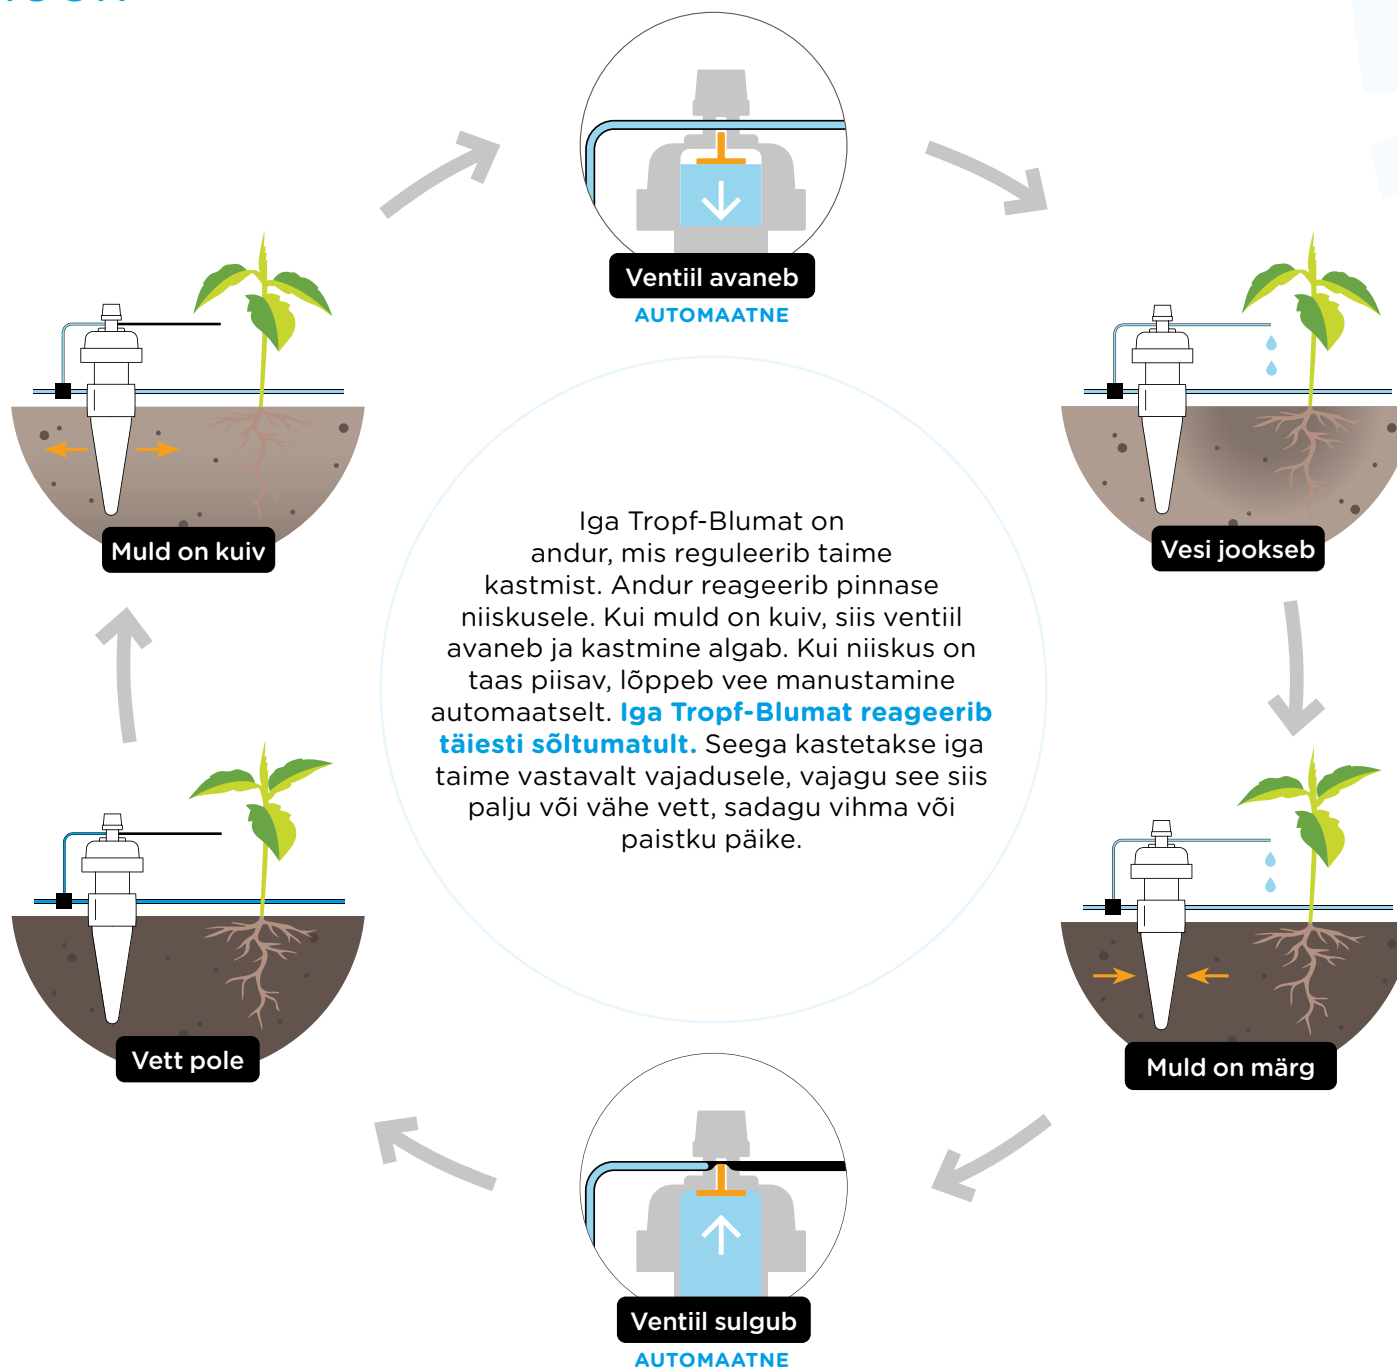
Ventiil avaneb
AUTOMAATNE

Muld on kuiv

Vesi jookseb

Iga Tropf-Blumat on andur, mis reguleerib taime kastmist. Andur reageerib pinnase niiskusele. Kui muld on kuiv, siis ventiil avaneb ja kastmine algab. Kui niiskus on taas piisav, lõppeb vee manustamine automaatselt. **Iga Tropf-Blumat reageerib täiesti sõltumatult.** Seega kastetakse iga taime vastavalt vajadusele, vajagu see siis palju või vähe vett, sadagu vihma või paistku päike.

Vett pole

Muld on märg

Ventiil sulgub
AUTOMAATNE